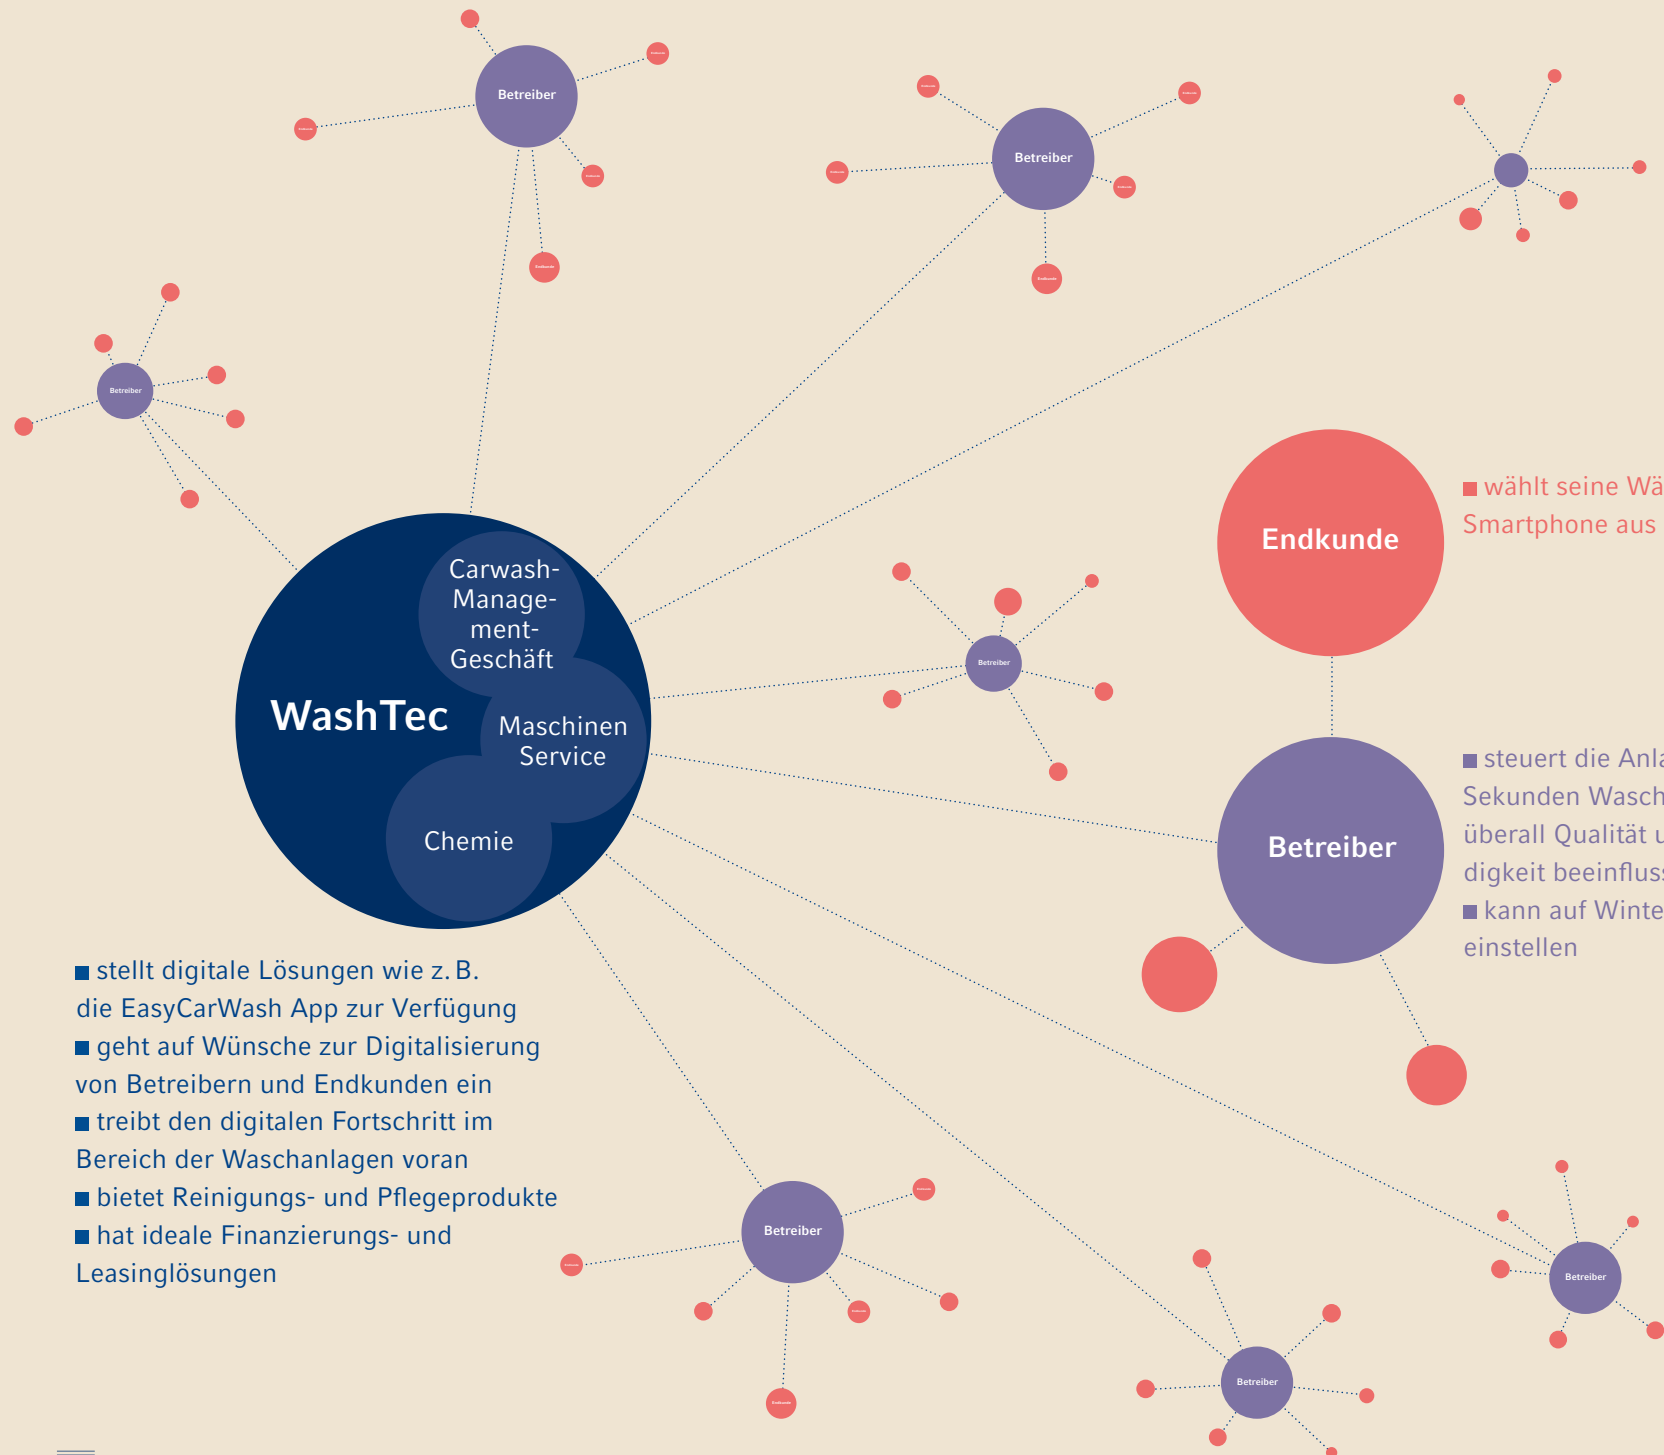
Betreiber

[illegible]

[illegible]

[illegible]

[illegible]

Betreiber

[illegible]

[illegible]

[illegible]

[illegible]

Betreiber

Endkunde

■ wählt seine Wä

Smartphone aus

Carwash-Management-Geschäft

WashTec

Maschinen Service

Chemie

Betreiber

Betreiber

■ steuert die Anla

Sekunden Wasch

überall Qualität u

digkeit beeinfluss

■ kann auf Winte

einstellen

■ stellt digitale Lösungen wie z. B. die EasyCarWash App zur Verfügung
■ geht auf Wünsche zur Digitalisierung von Betreibern und Endkunden ein
■ treibt den digitalen Fortschritt im Bereich der Waschanlagen voran
■ bietet Reinigungs- und Pflegeprodukte
■ hat ideale Finanzierungs- und Leasinglösungen

Betreiber

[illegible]

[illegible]

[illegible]

Betreiber

Betreiber

Betreiber